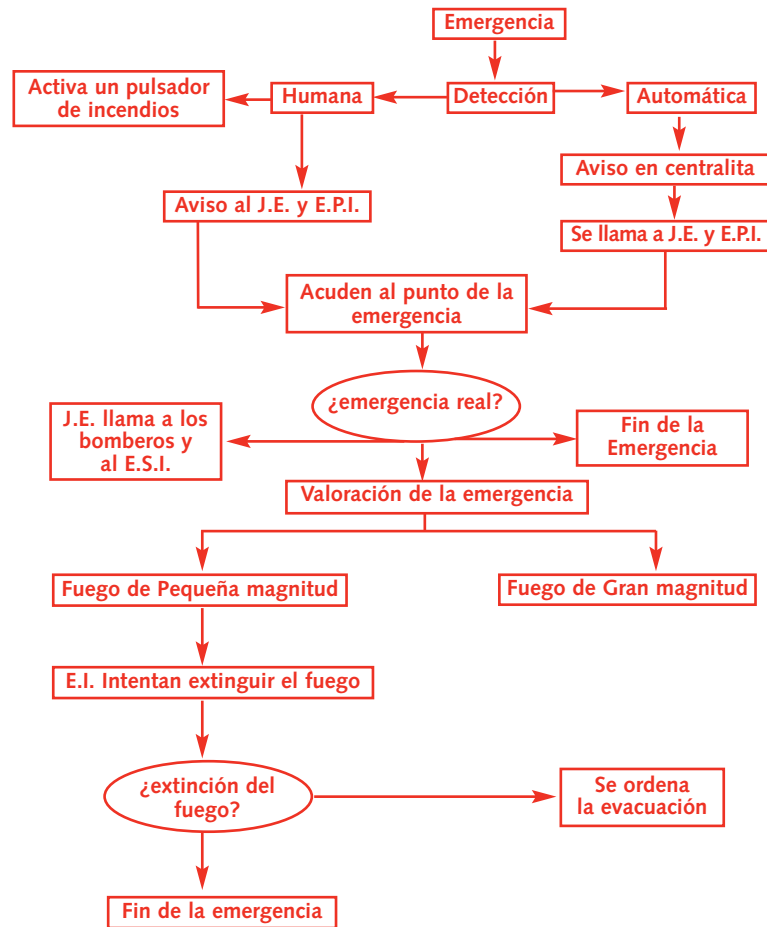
Emergencia

Activa un pulsador de incendios

Humana

Detección

Automática

Aviso en centralita

Aviso al J.E. y E.P.I.

Se llama a J.E. y E.P.I.

Acuden al punto de la emergencia

¿emergencia real?

J.E. llama a los bomberos y al E.S.I.

Fin de la Emergencia

Valoración de la emergencia

Fuego de Pequeña magnitud

Fuego de Gran magnitud

E.I. Intentan extinguir el fuego

¿extinción del fuego?

Se ordena la evacuación

Fin de la emergencia